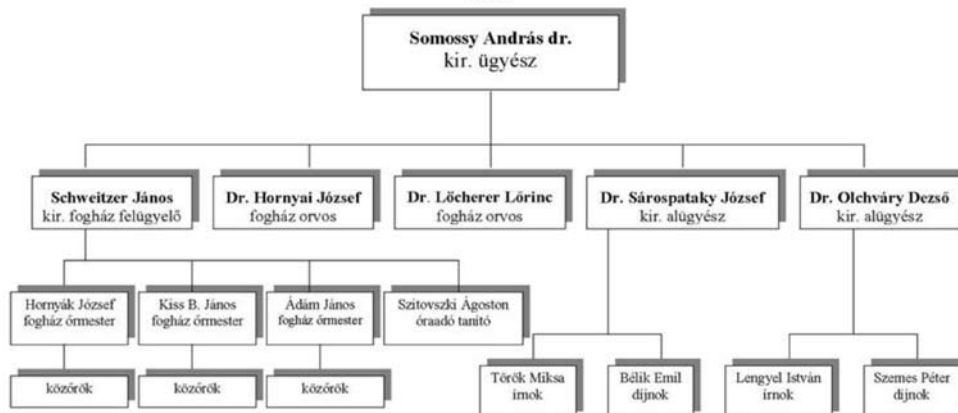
Somossy András dr.
kir. ügyész

Schweitzer János
kir. fogház felügyelő

Dr. Hornyai József
fogház orvos

Dr. Lőcherer Lőrinc
fogház orvos

Dr. Sárospataky József
kir. alügyész

Dr. Olchváry Dezső
kir. alügyész

Hornyák József
fogház őrmester

Kiss B. János
fogház őrmester

Ádám János
fogház őrmester

Szitovszki Ágoston
óraadó tanító

közőrök

közőrök

közőrök

Török Miksa
írnok

Bélik Emil
díjnok

Lengyel István
írnok

Szemes Péter
díjnok